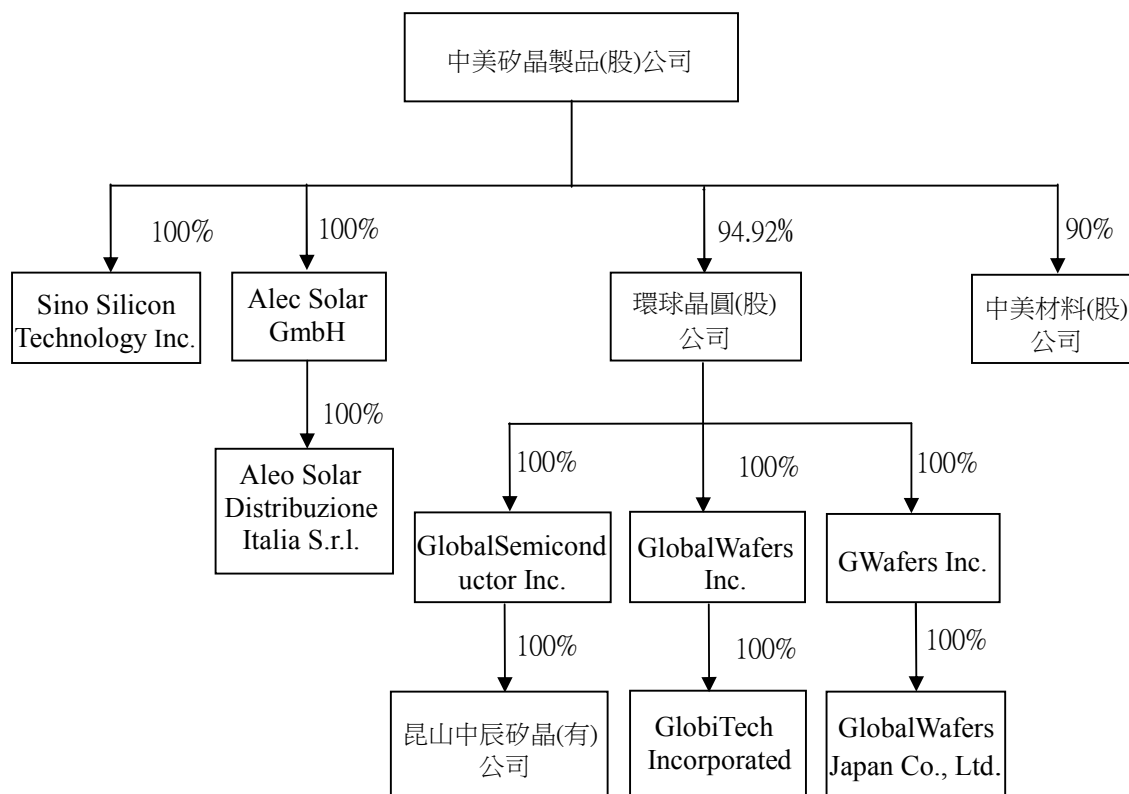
中美矽晶製品(股)公司

100%

Sino Silicon Technology Inc.

100%

Alec Solar GmbH

100%

Aleo Solar Distribuzione Italia S.r.l.

94.92%

環球晶圓(股)公司

100%

GlobalSemiconductor Inc.

100%

昆山中辰矽晶(有)公司

100%

GlobalWafers Inc.

100%

GlobiTech Incorporated

100%

GWafers Inc.

100%

GlobalWafers Japan Co., Ltd.

90%

中美材料(股)公司